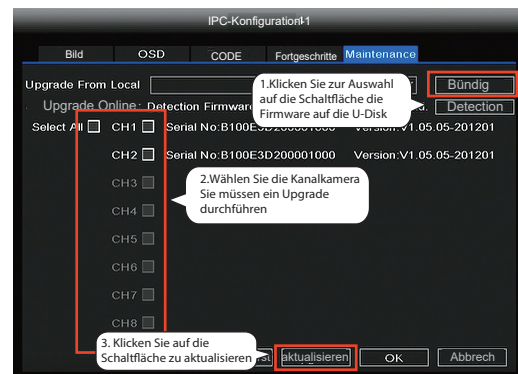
IPC-Konfiguration-1

Bild
OSD
CODE
Fortgeschritte
Maintenance

Upgrade From Local
Bündig
1.Klicken Sie zur Auswahl auf die Schaltfläche die Firmware auf die U-Disk
Upgrade Online: Detection Firmware
Detection

Select All
CH1
Serial No:B100E3D200001000
Version:V1.05.05-201201
CH2
Serial No:B100E3D200001000
Version:V1.05.05-201201
CH3
CH4
CH5
CH6
CH7
CH8

2.Wählen Sie die Kanalkamera Sie müssen ein Upgrade durchführen

3. Klicken Sie auf die Schaltfläche zu aktualisieren
aktualisieren
OK
Abbrech